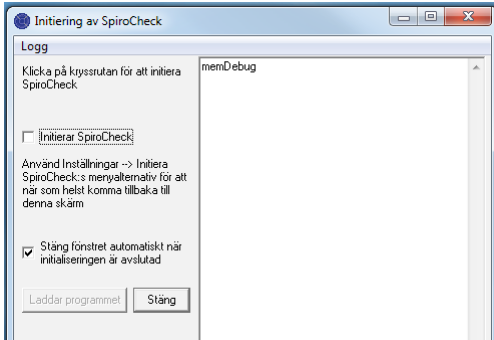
Initiering av SpiroCheck

Logg

Klicka på kryssrutan för att initiera SpiroCheck

Initierar SpiroCheck

Använd Inställningar --> Initiera SpiroCheck:s menyalternativ för att när som helst komma tillbaka till denna skärm

Stäng fönstret automatiskt när initialiseringen är avslutad

Laddar programmet

Stäng

memDebug